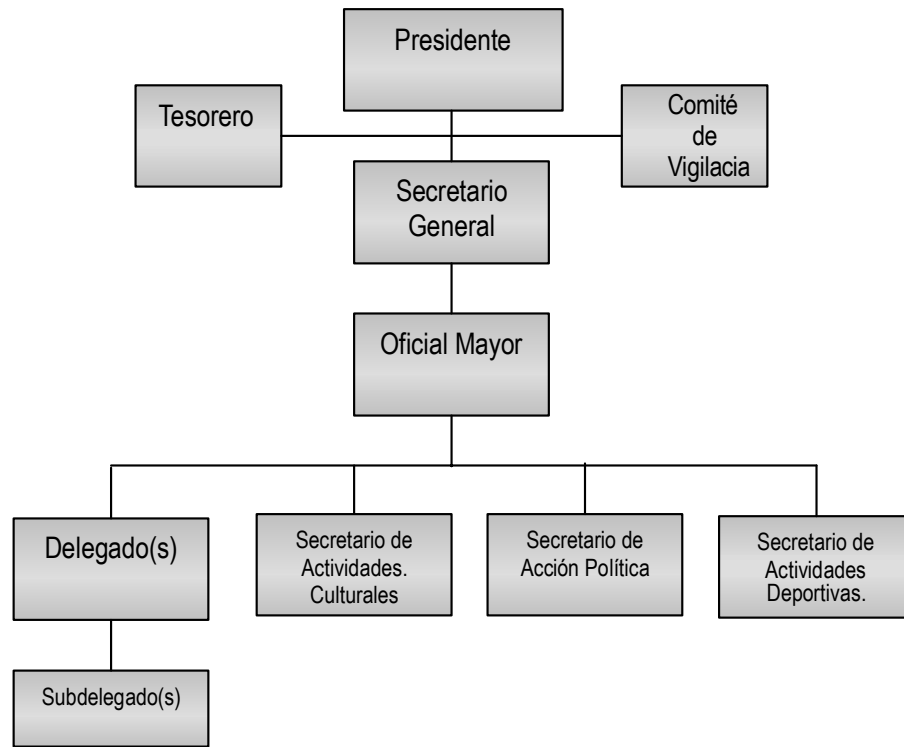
Presidente

Tesorero

Comité de Vigilacia

Secretario General

Oficial Mayor

Delegado(s)

Secretario de Actividades. Culturales

Secretario de Acción Política

Secretario de Actividades Deportivas.

Subdelegado(s)